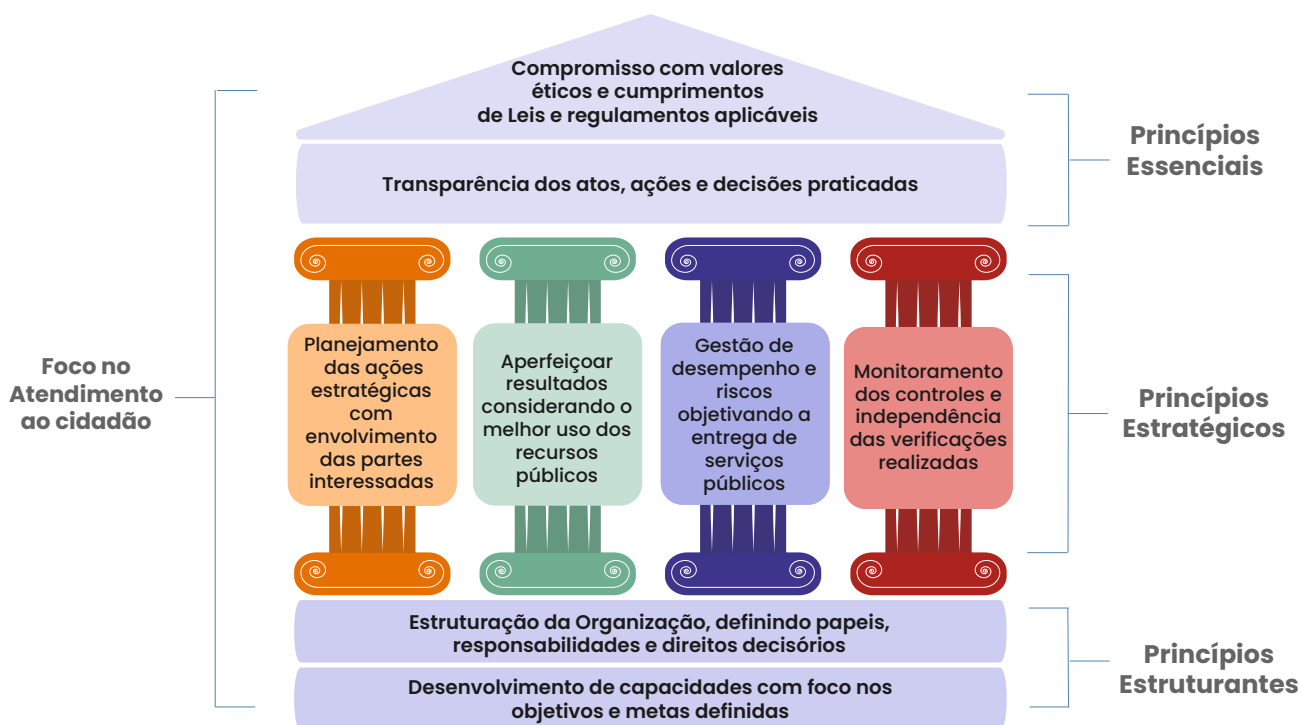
Compromisso com valores éticos e cumprimentos de Leis e regulamentos aplicáveis

Transparência dos atos, ações e decisões praticadas

Princípios Essenciais

Foco no Atendimento ao cidadão

Planejamento das ações estratégicas com envolvimento das partes interessadas

Aperfeiçoar resultados considerando o melhor uso dos recursos públicos

Gestão de desempenho e riscos objetivando a entrega de serviços públicos

Monitoramento dos controles e independência das verificações realizadas

Princípios Estratégicos

Estruturação da Organização, definindo papeis, responsabilidades e direitos decisórios

Desenvolvimento de capacidades com foco nos objetivos e metas definidas

Princípios Estruturantes